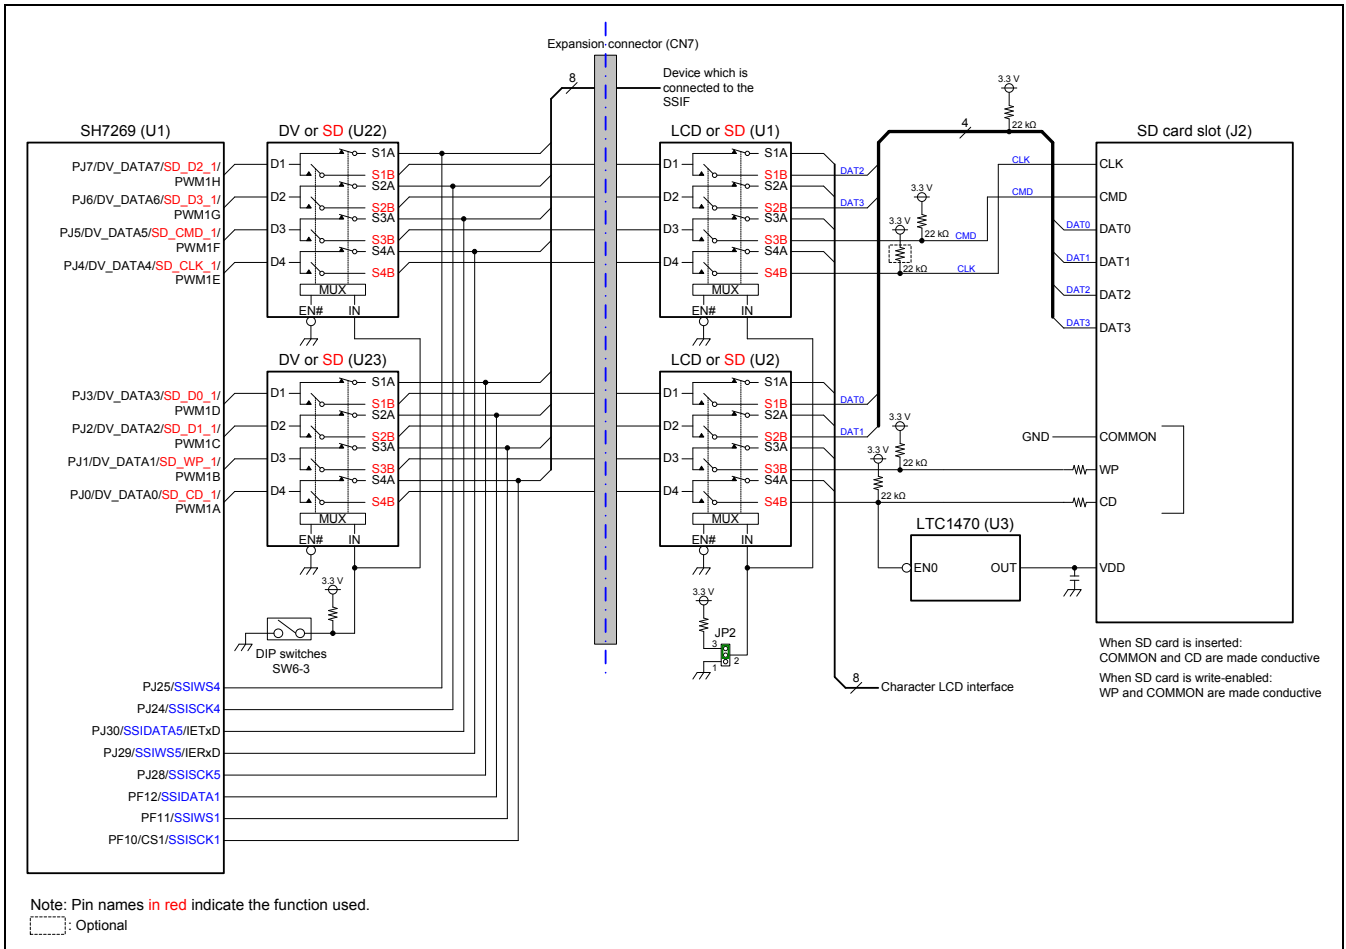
Expansion connector (CN7)

8

Device which is connected to the SSIF

SH7269 (U1)

PJ7/DV_DATA7/SD_D2_1/ PWM1H
PJ6/DV_DATA6/SD_D3_1/ PWM1G
PJ5/DV_DATA5/SD_CMD_1/ PWM1F
PJ4/DV_DATA4/SD_CLK_1/ PWM1E

PJ3/DV_DATA3/SD_D0_1/ PWM1D
PJ2/DV_DATA2/SD_D1_1/ PWM1C
PJ1/DV_DATA1/SD_WP_1/ PWM1B
PJ0/DV_DATA0/SD_CD_1/ PWM1A

PJ25/SSIWS4
PJ24/SSISCK4
PJ30/SSIDATA5/IETxD
PJ29/SSIWS5/IERxD
PJ28/SSISCK5
PF12/SSIDATA1
PF11/SSIWS1
PF10/CS1/SSISCK1

DV or SD (U22)
D1 S1A S1B
D2 S2A S2B
D3 S3A S3B
D4 S4A S4B
MUX
EN# IN

DV or SD (U23)
D1 S1A S1B
D2 S2A S2B
D3 S3A S3B
D4 S4A S4B
MUX
EN# IN

3.3 V
DIP switches SW6-3

LCD or SD (U1)
D1 S1A S1B
D2 S2A S2B
D3 S3A S3B
D4 S4A S4B
MUX
EN# IN

LCD or SD (U2)
D1 S1A S1B
D2 S2A S2B
D3 S3A S3B
D4 S4A S4B
MUX
EN# IN

3.3 V
JP2
3
2
1

DAT2
DAT3
DAT0
DAT1

3.3 V
4
22 kΩ
CLK
CMD
3.3 V
3.3 V
22 kΩ CMD
22 kΩ CLK

SD card slot (J2)
CLK
CMD
DAT0 DAT0
DAT1 DAT1
DAT2 DAT2
DAT3 DAT3

GND COMMON
3.3 V
3.3 V
22 kΩ
WP
22 kΩ
CD

LTC1470 (U3)
EN0 OUT
VDD

8
Character LCD interface

When SD card is inserted: COMMON and CD are made conductive
When SD card is write-enabled: WP and COMMON are made conductive

Note: Pin names in red indicate the function used.
: Optional